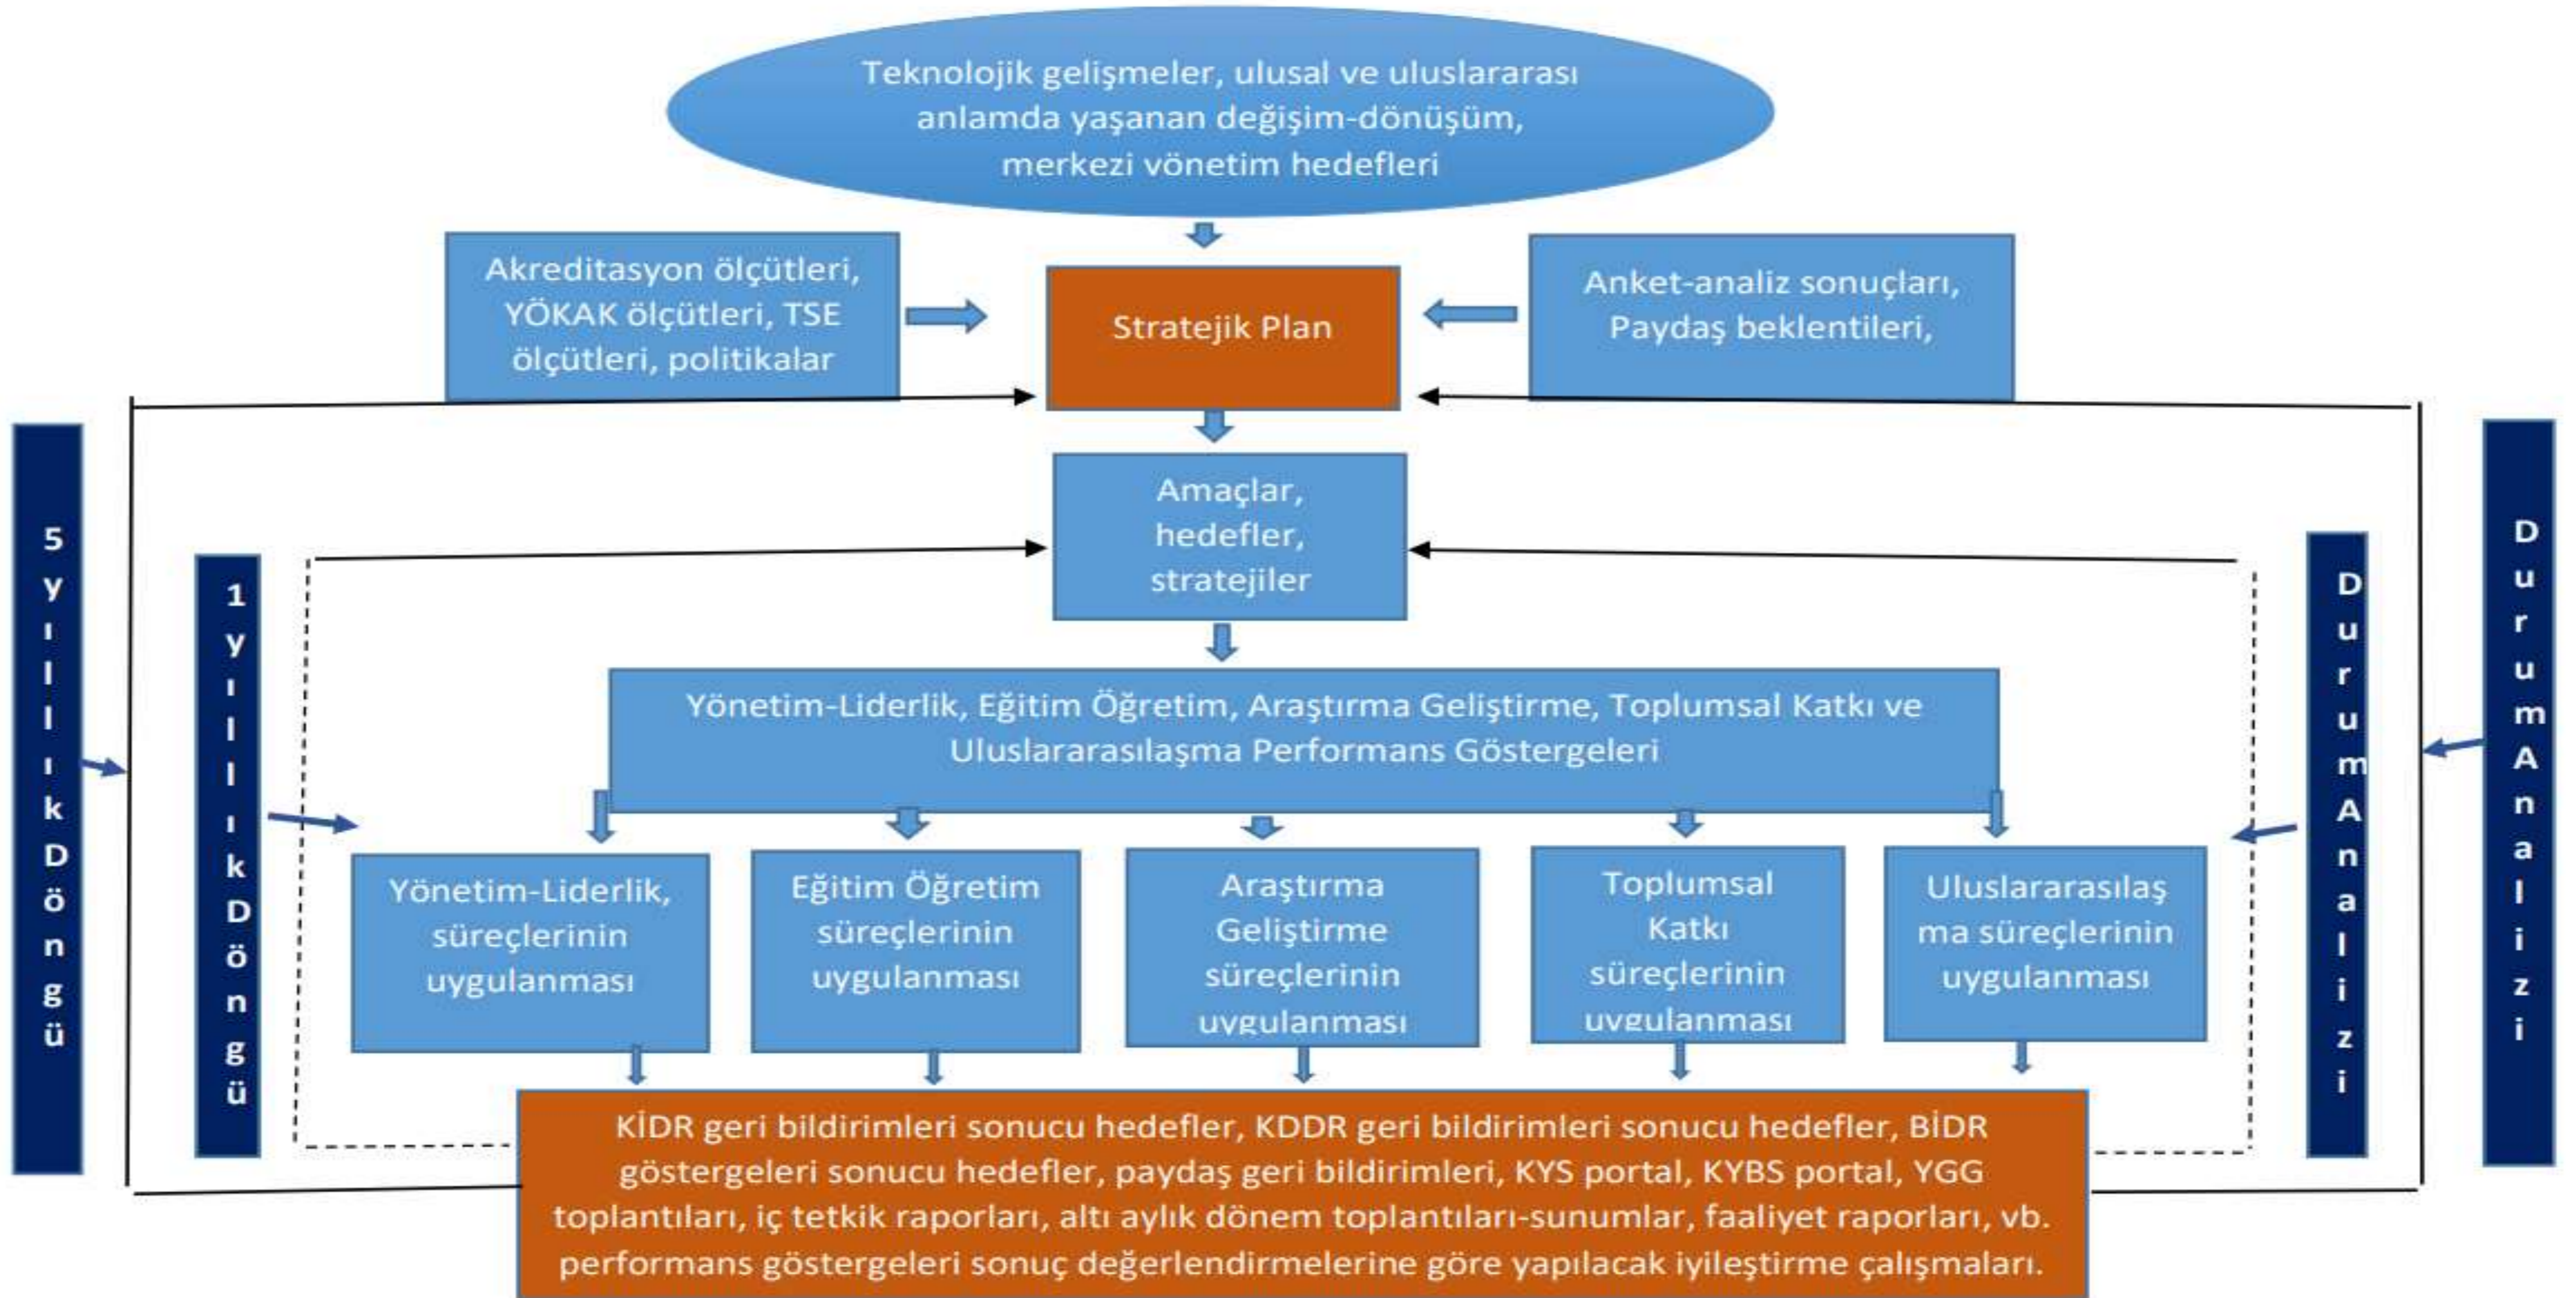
Teknolojik gelişmeler, ulusal ve uluslararası anlamda yaşanan değişim-dönüşüm, merkezi yönetim hedefleri

Akreditasyon ölçütleri, YÖKAK ölçütleri, TSE ölçütleri, politikalar

Stratejik Plan

Anket-analiz sonuçları, Paydaş beklentileri,

5 Yıllık Döngü

1 Yıllık Döngü

Amaçlar, hedefler, stratejiler

Durum Analizi

Durum Analizi

Yönetim-Liderlik, Eğitim Öğretim, Araştırma Geliştirme, Toplumsal Katkı ve Uluslararasılaşma Performans Göstergeleri

Yönetim-Liderlik, süreçlerinin uygulanması

Eğitim Öğretim süreçlerinin uygulanması

Araştırma Geliştirme süreçlerinin uygulanması

Toplumsal Katkı süreçlerinin uygulanması

Uluslararasılaşma süreçlerinin uygulanması

KİDR geri bildirimleri sonucu hedefler, KDDR geri bildirimleri sonucu hedefler, BİDR göstergeleri sonucu hedefler, paydaş geri bildirimleri, KYS portal, KYBS portal, YGG toplantıları, iç tetkik raporları, altı aylık dönem toplantıları-sunumlar, faaliyet raporları, vb. performans göstergeleri sonuç değerlendirmelerine göre yapılacak iyileştirme çalışmaları.